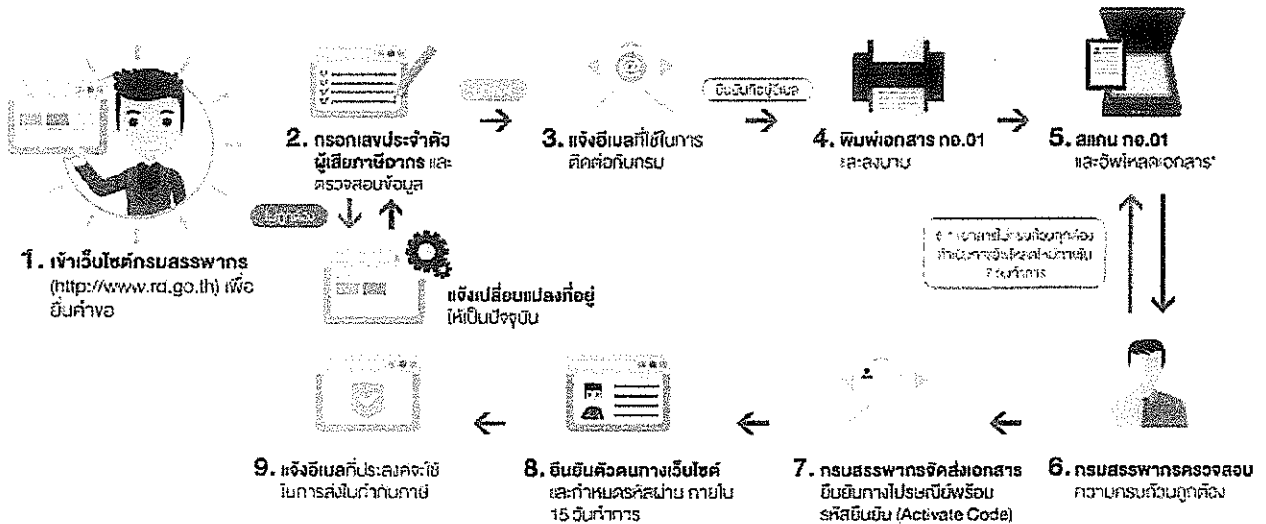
1. เข้าเว็บไซต์กรมสรรพากร (http://www.rd.go.th) เพื่อยื่นคำขอ

2. กรอกเลขประจำตัวผู้เสียภาษีอากร และตรวจสอบข้อมูล

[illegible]

3. แจ้งอีเมลที่ใช้ในการติดต่อกับกรม

ยืนยันที่อยู่อีเมล

4. พิมพ์เอกสาร ภอ.01 และลงนาม

5. สแกน ภอ.01 และอัพโหลดเอกสาร*

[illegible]

แจ้งเปลี่ยนแปลงที่อยู่ให้เป็นปัจจุบัน

* กรณีเอกสารไม่ครบถ้วนถูกต้อง ให้ดำเนินการอัพโหลดใหม่ภายใน 7 วันทำการ

6. กรมสรรพากรตรวจสอบ ความครบถ้วนถูกต้อง

7. กรมสรรพากรจัดส่งเอกสารยืนยันทางไปรษณีย์พร้อมรหัสยืนยัน (Activate Code)

8. ยืนยันตัวตนทางเว็บไซต์ และกำหนดรหัสผ่าน ภายใน 15 วันทำการ

9. แจ้งอีเมลที่ประสงค์จะใช้ในการส่งใบกำกับภาษี